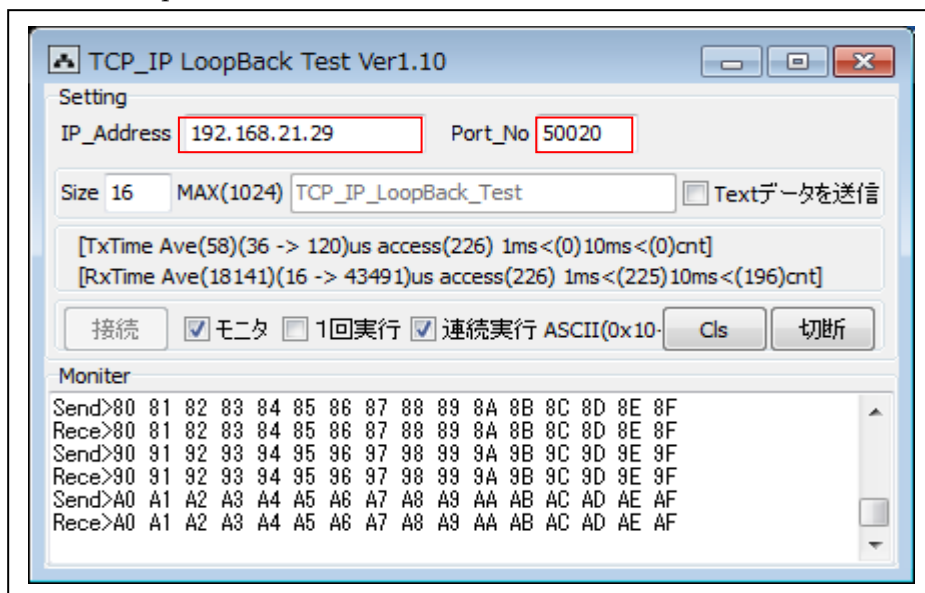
TCP_IP LoopBack Test Ver1.10

Setting

IP_Address 192.168.21.29 Port_No 50020

Size 16 MAX(1024) TCP_IP_LoopBack_Test Textデータを送信

[TxTime Ave(58)(36 -> 120)us access(226) 1ms<(0)10ms<(0)cnt]
[RxTime Ave(18141)(16 -> 43491)us access(226) 1ms<(225)10ms<(196)cnt]

接続 モニタ 1回実行 連続実行 ASCII(0x10- Cls 切断

Moniter

Send>80 81 82 83 84 85 86 87 88 89 8A 8B 8C 8D 8E 8F
Rece>80 81 82 83 84 85 86 87 88 89 8A 8B 8C 8D 8E 8F
Send>90 91 92 93 94 95 96 97 98 99 9A 9B 9C 9D 9E 9F
Rece>90 91 92 93 94 95 96 97 98 99 9A 9B 9C 9D 9E 9F
Send>A0 A1 A2 A3 A4 A5 A6 A7 A8 A9 AA AB AC AD AE AF
Rece>A0 A1 A2 A3 A4 A5 A6 A7 A8 A9 AA AB AC AD AE AF